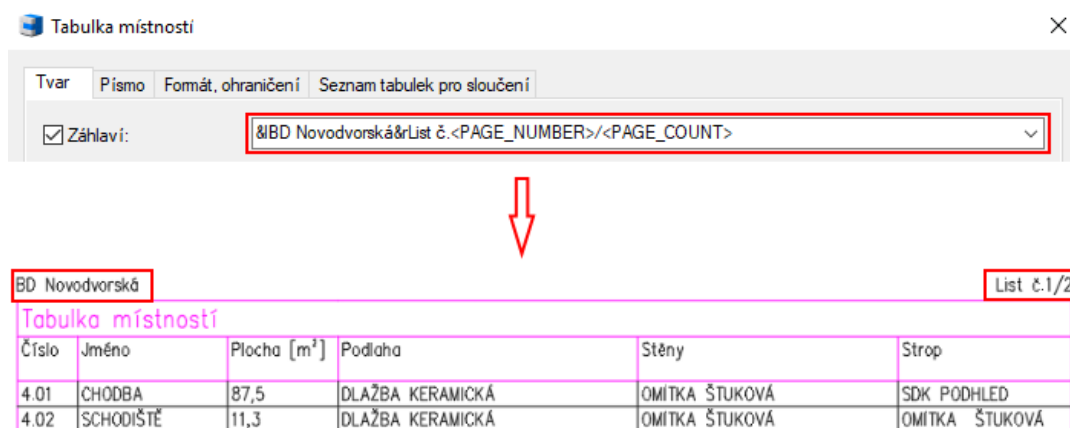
Tabulka místností

Tvar | Písmo | Formát, ohraničení | Seznam tabulek pro sloučení

Záhlaví: &lBD Novodvorská&rList č.<PAGE_NUMBER>/<PAGE_COUNT>

BD Novodvorská

List č.1/2

Tabulka místností

| Číslo | Jméno | Plocha [m²] | Podlaha | Stěny | Strop |
|---|---|---|---|---|---|
| 4.01 | CHODBA | 87,5 | DLAŽBA KERAMICKÁ | OMÍTKA ŠTUKOVÁ | SDK PODHLED |
| 4.02 | SCHODIŠTĚ | 11,3 | DLAŽBA KERAMICKÁ | OMÍTKA ŠTUKOVÁ | OMÍTKA ŠTUKOVÁ |